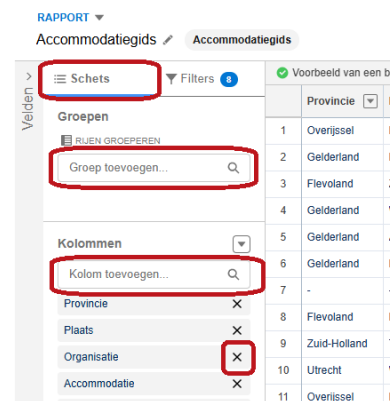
RAPPORT ▼

Accommodatiegids

Accommodatiegids

Velden

Schets

Filters 8

Groepen

RIJEN GROEPEREN

Groep toevoegen...

Kolommen

Kolom toevoegen...

Provincie

Plaats

Organisatie

Accommodatie

Voorbeeld van een b

| | Provincie |
|---|---|
| 1 | Overijssel |
| 2 | Gelderland |
| 3 | Flevoland |
| 4 | Gelderland |
| 5 | Gelderland |
| 6 | Gelderland |
| 7 | - |
| 8 | Flevoland |
| 9 | Zuid-Holland |
| 10 | Utrecht |
| 11 | Overijssel |